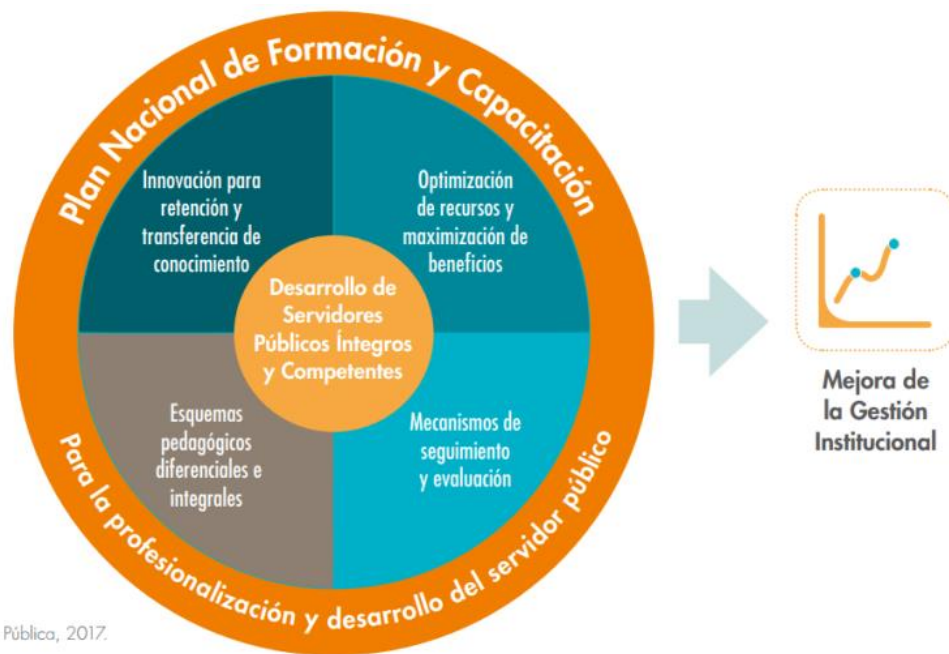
Plan Nacional de Formación y Capacitación

Innovación para retención y transferencia de conocimiento

Optimización de recursos y maximización de beneficios

Desarrollo de Servidores Públicos Íntegros y Competentes

Esquemas pedagógicos diferenciales e integrales

Mecanismos de seguimiento y evaluación

Para la profesionalización y desarrollo del servidor público

Mejora de la Gestión Institucional

Pública, 2017.